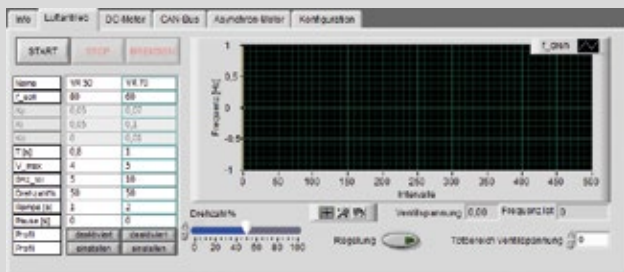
Info | Luftantrieb | DC-Motor | CAN-Bus | Asyncron-Motor | Konfiguration

START | STOP | BREMSEN

| Name | VR 50 | VR 70 |
|---|---|---|
| f_soll | 80 | 80 |
| Kp | 0,05 | 0,05 |
| Ki | 0,05 | 0,1 |
| Kd | 0 | 0 |
| T [s] | 0,5 | 1 |
| V_max | 4 | 5 |
| dnz_iu | 5 | 10 |
| Drehzahl% | 50 | 50 |
| Rampe [s] | 1 | 2 |
| Pause [s] | 0 | 0 |
| Profil | deaktiviert | deaktiviert |
| Profil | einstellen | einstellen |

f_ownh

1
0,5
0
-0,5
-1

Frequenz [Hz]

0 50 100 150 200 250 300 350 400 450 500
Intervalle

Drehzahl%
0 20 40 60 80 100

Ventilspannung 0,00 Frequenz Ist 0

Regelung

Totbereich Ventilspannung 0